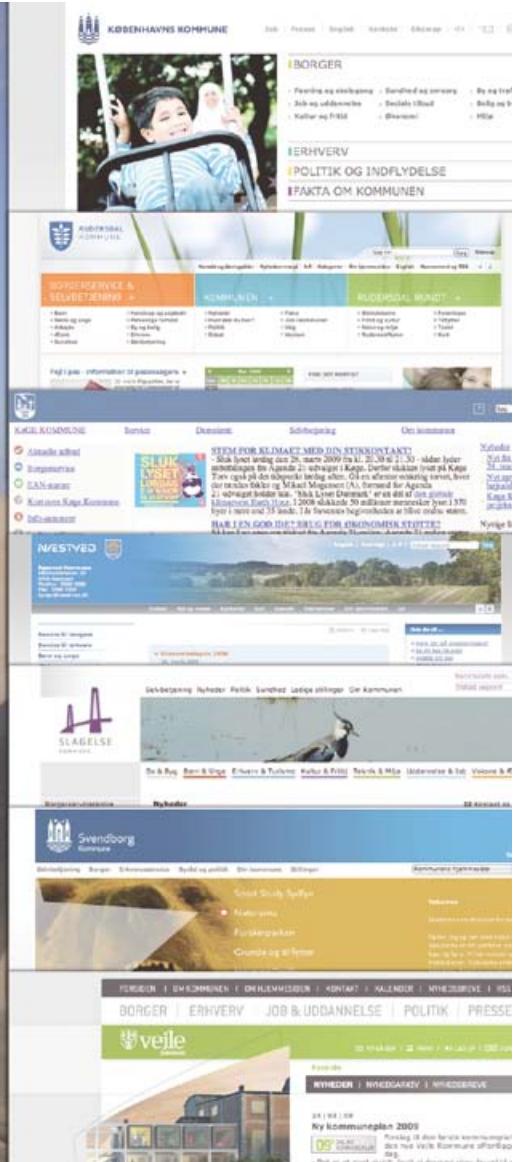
KØBENHAVNS KOMMUNE

Job | Presse | English | Kontakt | Sitemap

BORGER

Familie og skolegang · Sundhed og omsorg · By og trafik
Job og uddannelse · Sociale tilbud · Bolig og byggeri
Kultur og Fritid · Økonomi · Miljø

ERHVERV
POLITIK OG INDFLYDELSE
FAKTA OM KOMMUNEN

RUDERSDAL KOMMUNE

BORGERSERVICE & SELVBETJENING
KOMMUNEN
RUDERSDAL RUNDT

KØGE KOMMUNE · Service · Demokrati · Selvbetjening · Om kommunen

Aktuelle udbud
Borgerservice
EAN-numre
Kontakt Køge Kommune
Info-nummer

SLUK LYSET

STEM FOR KLIMAET MED DIN STIKKONTAKT!
- Sluk lyset lørdag den 28. marts 2009 fra kl. 20.30 til 21.30 - sådan lyder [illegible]

HAR I EN GOD IDE? BRUG FOR ØKONOMISK STØTTE?

NÆSTVED

SLAGELSE KOMMUNE

Selvbetjening Nyheder Politik Sundhed Ledige stillinger Om kommunen

Bo & Byg · Børn & Unge · Erhverv & Turisme · Kultur & Fritid · Teknik & Miljø · Uddannelse & Job · Voksne & Ældre

Nyheder

Svendborg Kommune

Naturama
Forskerparken

FORSIDEN | OM KOMMUNEN | OM HJEMMESIDEN | KONTAKT | KALENDER | NYHEDSBREVE | RSS

BORGER | ERHVERV | JOB & UDDANNELSE | POLITIK | PRESSE

vejle Kommune

NYHEDER | NYHEDSARKIV | NYHEDSBREVE

Ny kommuneplan 2009